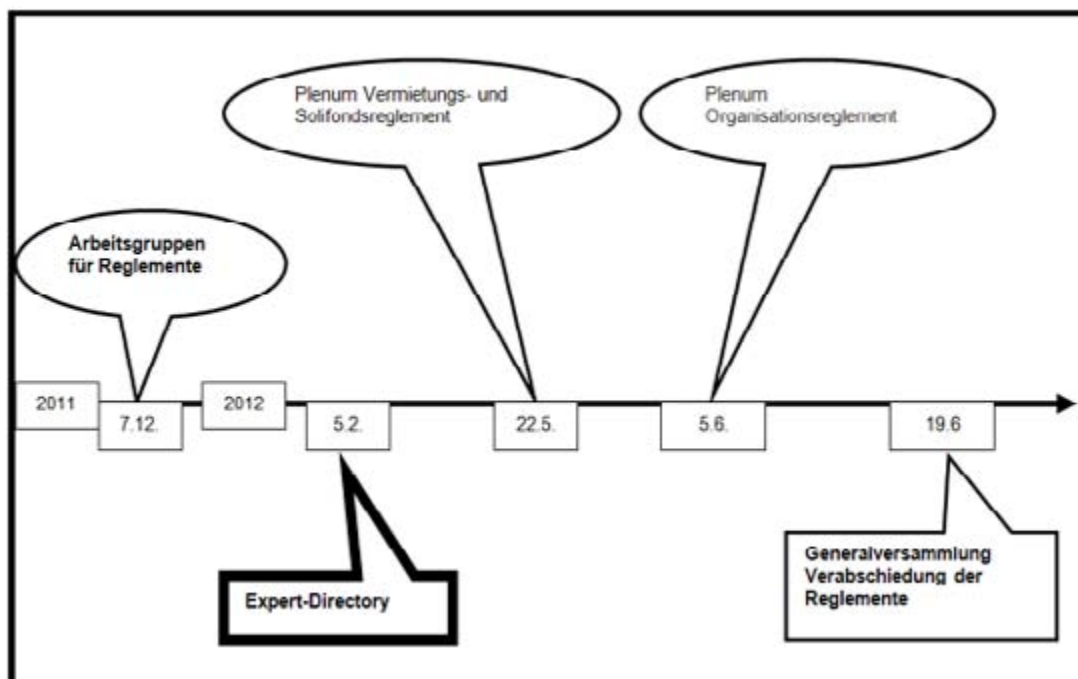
Plenum Vermietungs- und Solifondsreglement

Plenum Organisationsreglement

Arbeitsgruppen für Reglemente

2011

7.12.

2012

5.2.

22.5.

5.6.

19.6

Expert-Directory

Generalversammlung Verabschiedung der Reglemente